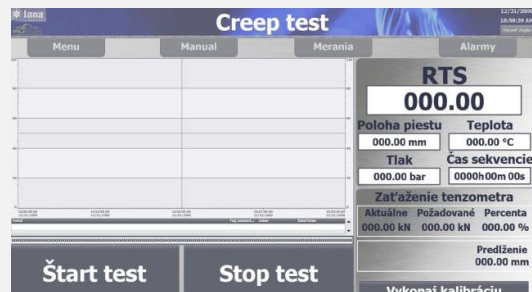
Iana

Creep test

12/31/2000
10:59:35 AM

Menu
Manual
Merania
Alarmy

RTS
000.00

Poloha piestu
Teplota
000.00 mm
000.00 °C
Tlak
Čas sekvencie
000.00 bar
0000h00m00s

Zaťaženie tenzometra
Aktuálne
Požadované
Percenta
000.00 kN
000.00 kN
000.00 %

Predĺženie
000.00 mm

Štart test
Stop test

Vykonaj kalibráciu